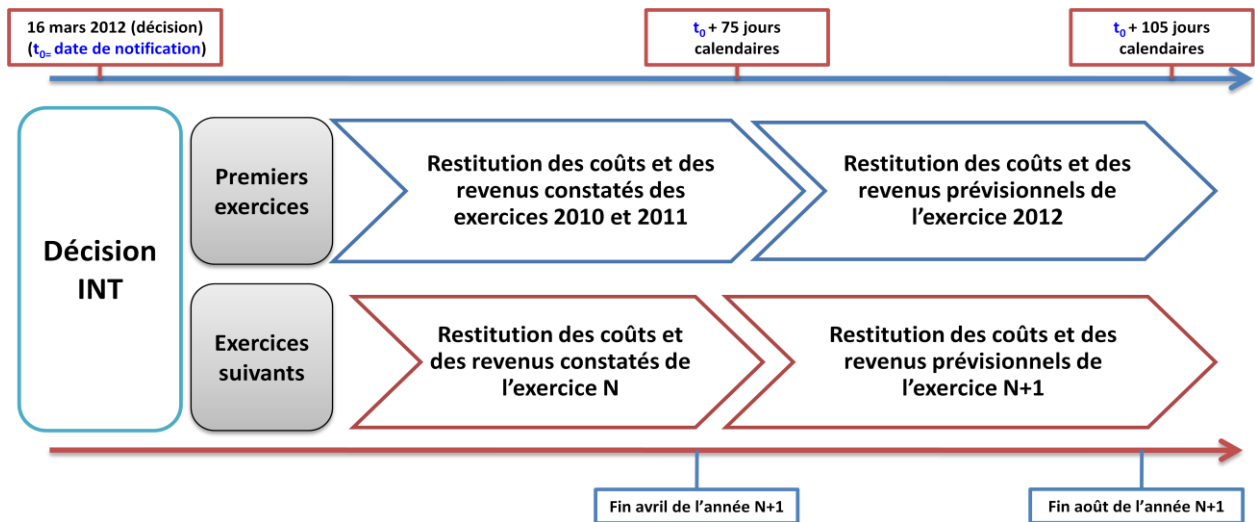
16 mars 2012 (décision)
($t_{0=}$ date de notification)

$t_0$ + 75 jours calendaires

$t_0$ + 105 jours calendaires

Décision INT

Premiers exercices

Restitution des coûts et des revenus constatés des exercices 2010 et 2011

Restitution des coûts et des revenus prévisionnels de l'exercice 2012

Exercices suivants

Restitution des coûts et des revenus constatés de l'exercice N

Restitution des coûts et des revenus prévisionnels de l'exercice N+1

Fin avril de l'année N+1

Fin août de l'année N+1